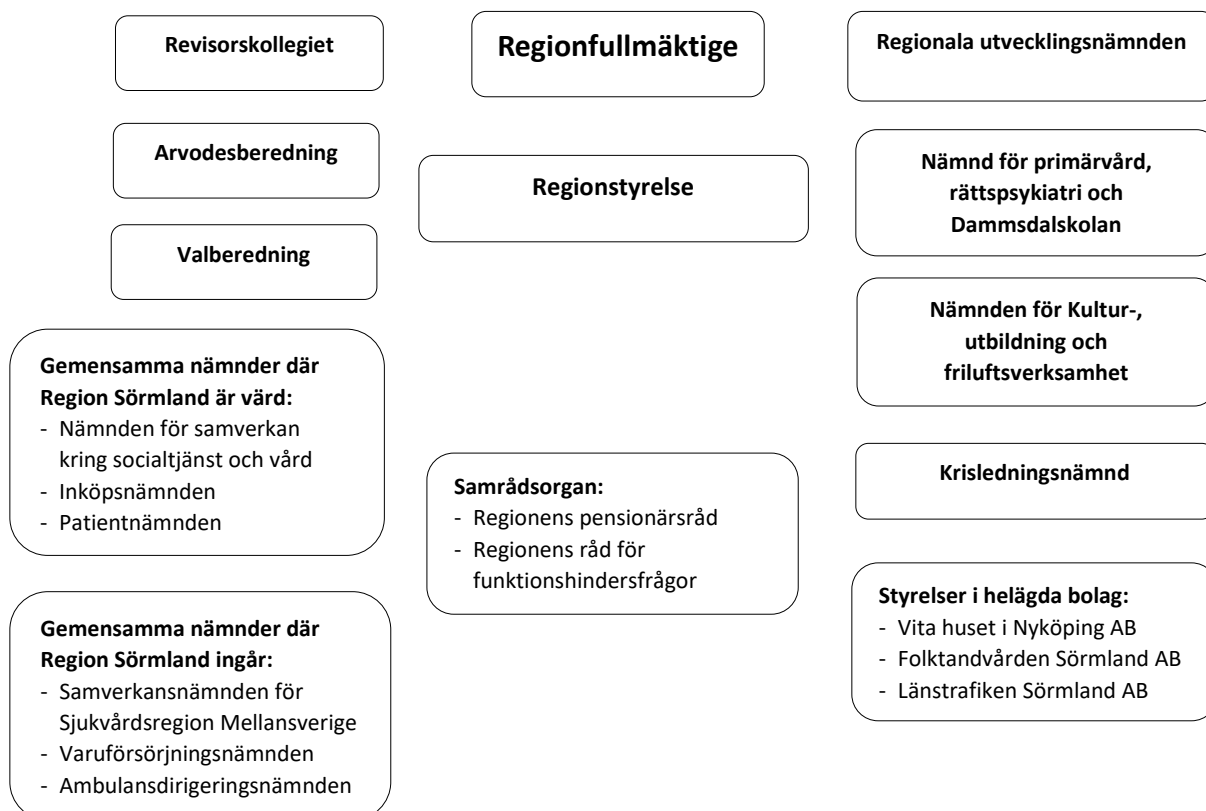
Revisorskollegiet

Regionfullmäktige

Regionala utvecklingsnämnden

Arvodesberedning

Regionstyrelse

Nämnd för primärvård, rättspsykiatri och Dammsdalskolan

Valberedning

Nämnden för Kultur-, utbildning och friluftsverksamhet

Gemensamma nämnder där Region Sörmland är värd:
- Nämnden för samverkan kring socialtjänst och vård
- Inköpsnämnden
- Patientnämnden

Samrådsorgan:
- Regionens pensionärsråd
- Regionens råd för funktionshindersfrågor

Krisledningsnämnd

Styrelser i helägda bolag:
- Vita huset i Nyköping AB
- Folktandvården Sörmland AB
- Länstrafiken Sörmland AB

Gemensamma nämnder där Region Sörmland ingår:
- Samverkansnämnden för Sjukvårdsregion Mellansverige
- Varuförsörjningsnämnden
- Ambulansdirigeringsnämnden